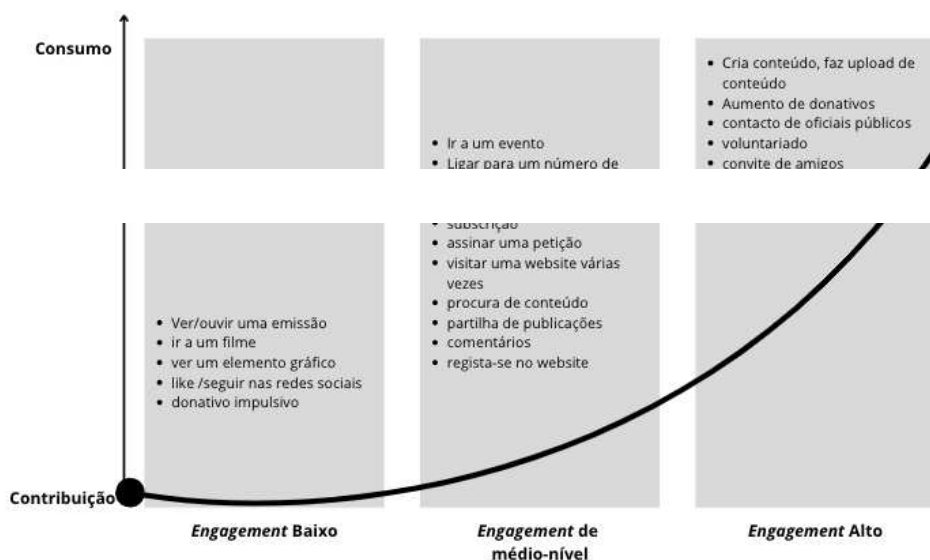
Consumo

• Ver/ouvir uma emissão
• ir a um filme
• ver um elemento gráfico
• like /seguir nas redes sociais
• donativo impulsivo

• Ir a um evento
• Ligar para um número de
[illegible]
• subscrição
• assinar uma petição
• visitar uma website várias vezes
• procura de conteúdo
• partilha de publicações
• comentários
• regista-se no website

• Cria conteúdo, faz upload de conteúdo
• Aumento de donativos
• contacto de oficiais públicos
• voluntariado
• convite de amigos

Contribuição

*Engagement* Baixo

*Engagement* de médio-nível

*Engagement* Alto